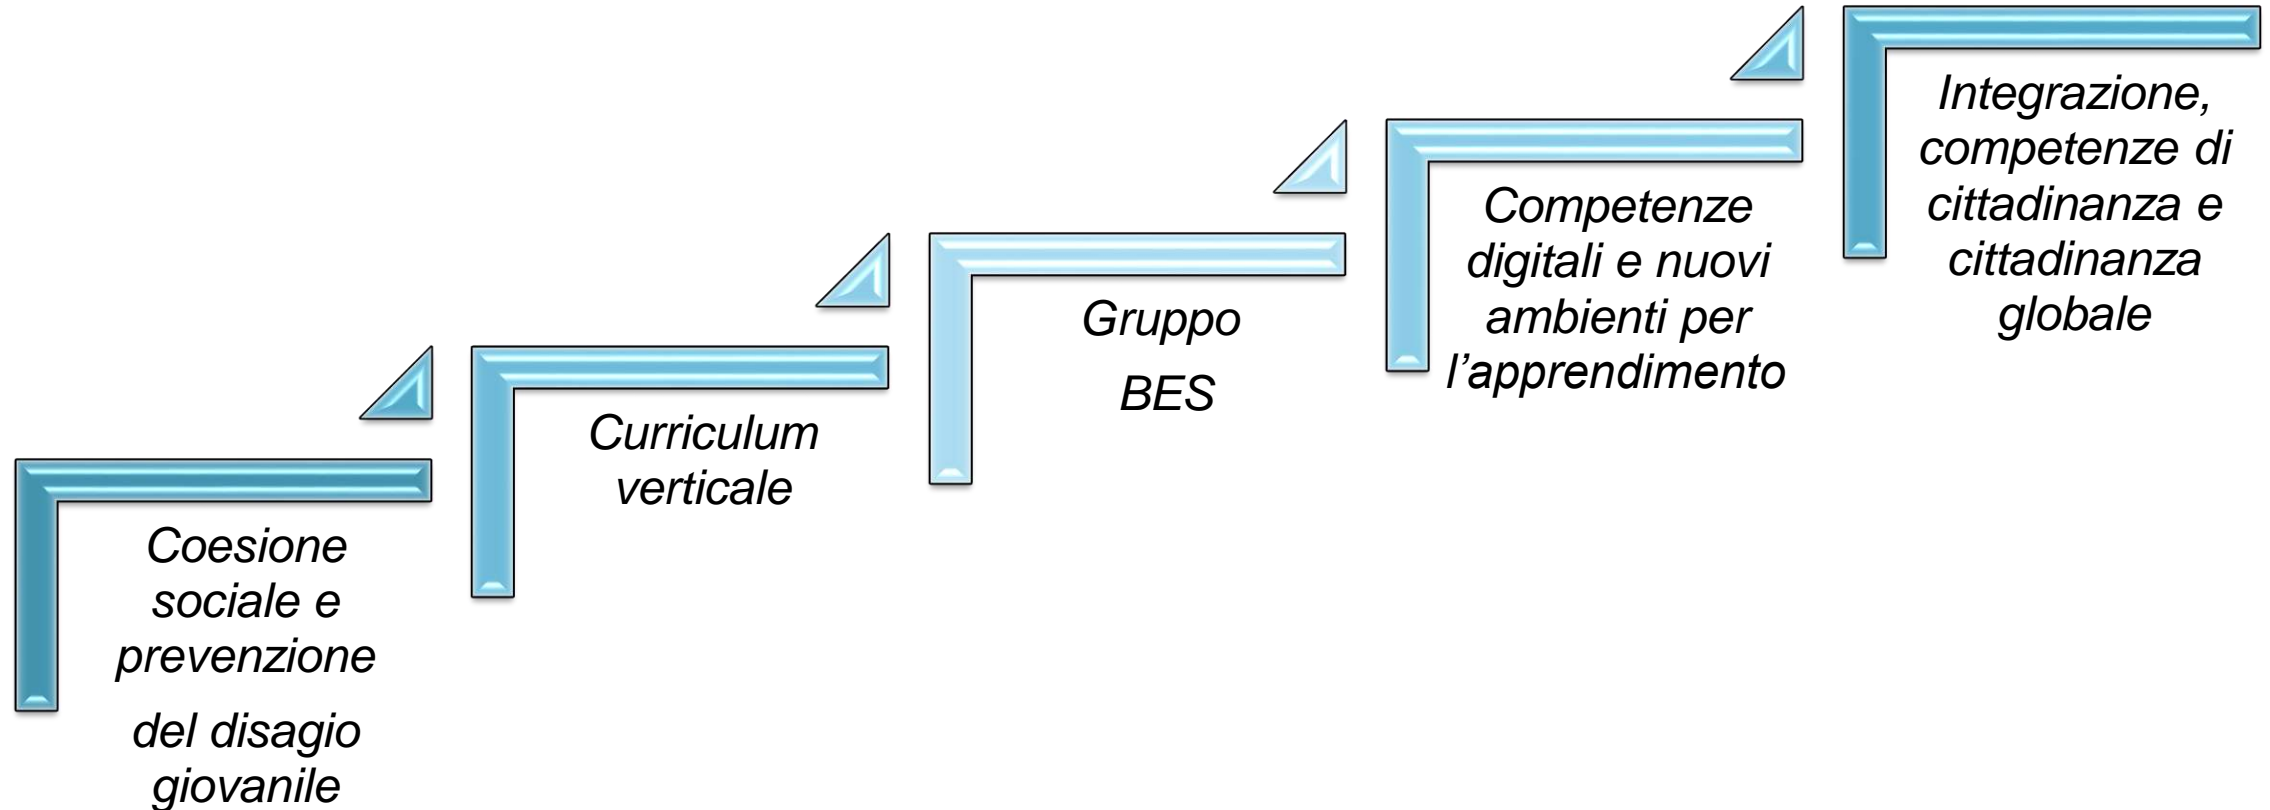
Coesione sociale e prevenzione

del disagio giovanile

Curriculum verticale

Gruppo

BES

Competenze digitali e nuovi ambienti per l’apprendimento

Integrazione, competenze di cittadinanza e cittadinanza globale